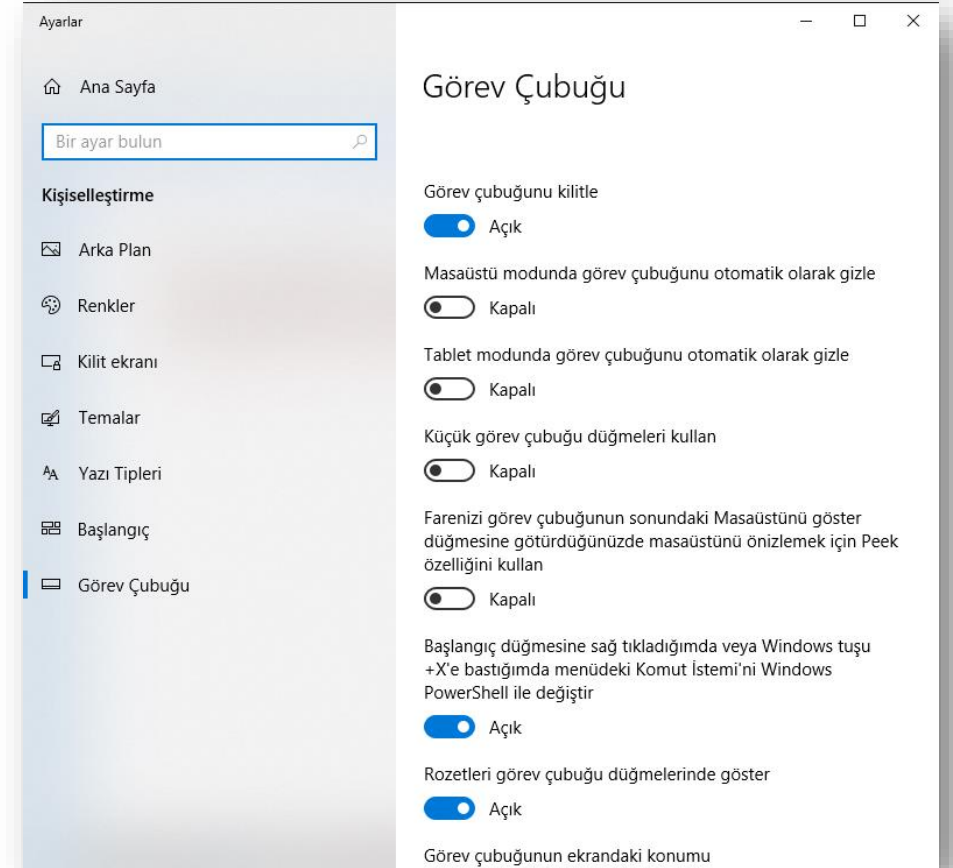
Ayarlar

Ana Sayfa

Bir ayar bulun

Kişiselleştirme

Arka Plan

Renkler

Kilit ekranı

Temalar

Yazı Tipleri

Başlangıç

Görev Çubuğu

Görev Çubuğu

Görev çubuğunu kilitle

Açık

Masaüstü modunda görev çubuğunu otomatik olarak gizle

Kapalı

Tablet modunda görev çubuğunu otomatik olarak gizle

Kapalı

Küçük görev çubuğu düğmeleri kullan

Kapalı

Farenizi görev çubuğunun sonundaki Masaüstünü göster düğmesine götürdüğünüzde masaüstünü önizlemek için Peek özelliğini kullan

Kapalı

Başlangıç düğmesine sağ tıkladığımda veya Windows tuşu +X'e bastığımda menüdeki Komut İstemi'ni Windows PowerShell ile değiştir

Açık

Rozetleri görev çubuğu düğmelerinde göster

Açık

Görev çubuğunun ekrandaki konumu